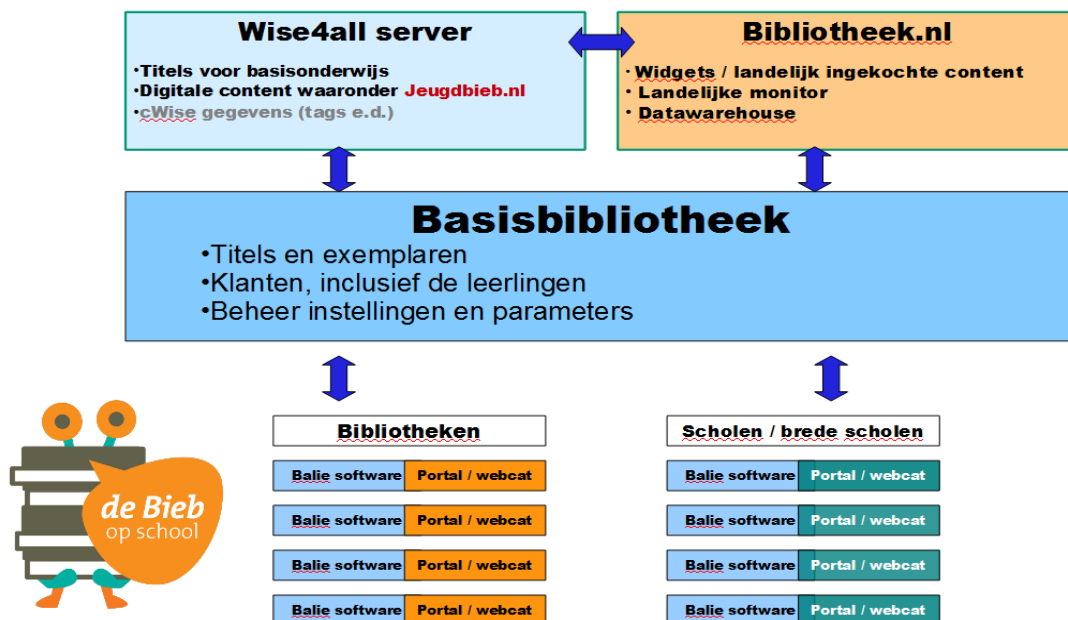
Wise4all server

•Titels voor basisonderwijs
•Digitale content waaronder Jeugdbieb.nl
•cWise gegevens (tags e.d.)

Bibliotheek.nl

• Widgets / landelijk ingekochte content
• Landelijke monitor
• Datawarehouse

Basisbibliotheek

•Titels en exemplaren
•Klanten, inclusief de leerlingen
•Beheer instellingen en parameters

Bibliotheken

| Balie software | Portal / webcat |
|---|---|
| Balie software | Portal / webcat |
| Balie software | Portal / webcat |
| Balie software | Portal / webcat |

Scholen / brede scholen

| Balie software | Portal / webcat |
|---|---|
| Balie software | Portal / webcat |
| Balie software | Portal / webcat |
| Balie software | Portal / webcat |

de Bieb op school